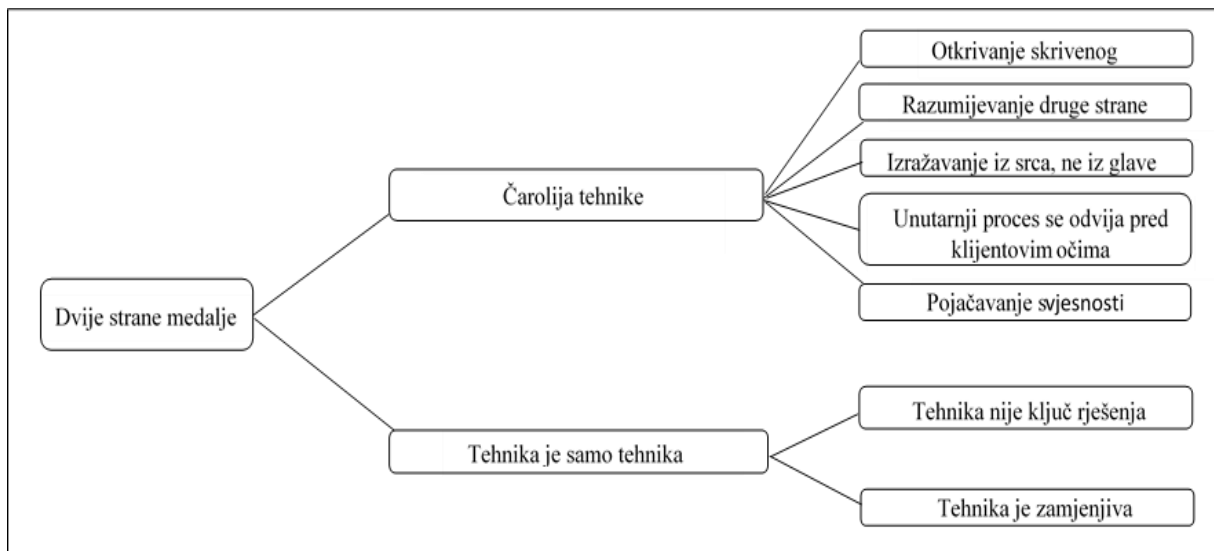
Dvije strane medalje

Čarolija tehnike

Otkrivanje skrivenog

Razumijevanje druge strane

Izražavanje iz srca, ne iz glave

Unutarnji proces se odvija pred klijentovim očima

Pojačavanje svjesnosti

Tehnika je samo tehnika

Tehnika nije ključ rješenja

Tehnika je zamjenjiva